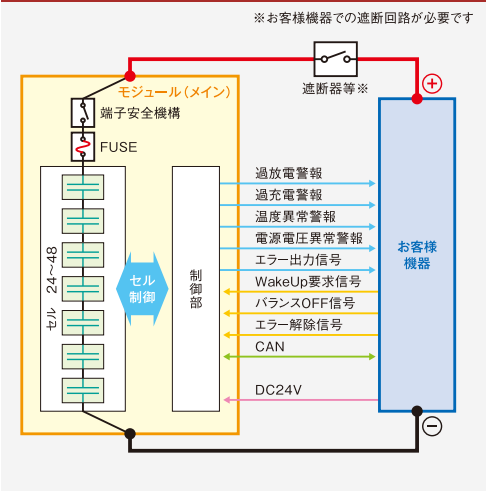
※お客様機器での遮断回路が必要です

遮断器等※

モジュール（メイン）

端子安全機構

FUSE

セル 24～48

セル制御

制御部

過放電警報

過充電警報

温度異常警報

電源電圧異常警報

エラー出力信号

WakeUp要求信号

バランスOFF信号

エラー解除信号

CAN

DC24V

お客様機器

⊕

⊖